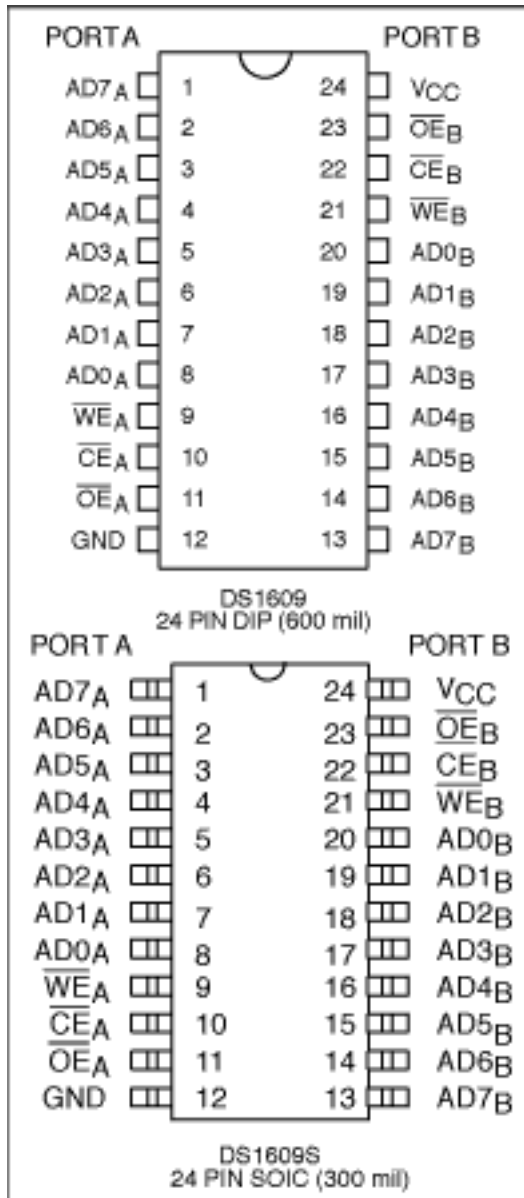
PORT A

PORT B

| | | | |
|---|---|---|---|
| $AD7_A$ | 1 | 24 | $V_{CC}$ |
| $AD6_A$ | 2 | 23 | $\overline{OE}_B$ |
| $AD5_A$ | 3 | 22 | $\overline{CE}_B$ |
| $AD4_A$ | 4 | 21 | $\overline{WE}_B$ |
| $AD3_A$ | 5 | 20 | $AD0_B$ |
| $AD2_A$ | 6 | 19 | $AD1_B$ |
| $AD1_A$ | 7 | 18 | $AD2_B$ |
| $AD0_A$ | 8 | 17 | $AD3_B$ |
| $\overline{WE}_A$ | 9 | 16 | $AD4_B$ |
| $\overline{CE}_A$ | 10 | 15 | $AD5_B$ |
| $\overline{OE}_A$ | 11 | 14 | $AD6_B$ |
| GND | 12 | 13 | $AD7_B$ |

DS1609
24 PIN DIP (600 mil)

PORT A

PORT B

| | | | |
|---|---|---|---|
| $AD7_A$ | 1 | 24 | $V_{CC}$ |
| $AD6_A$ | 2 | 23 | $\overline{OE}_B$ |
| $AD5_A$ | 3 | 22 | $\overline{CE}_B$ |
| $AD4_A$ | 4 | 21 | $\overline{WE}_B$ |
| $AD3_A$ | 5 | 20 | $AD0_B$ |
| $AD2_A$ | 6 | 19 | $AD1_B$ |
| $AD1_A$ | 7 | 18 | $AD2_B$ |
| AD0A | 8 | 17 | $AD3_B$ |
| $\overline{WE}_A$ | 9 | 16 | $AD4_B$ |
| $\overline{CE}_A$ | 10 | 15 | $AD5_B$ |
| $\overline{OE}_A$ | 11 | 14 | $AD6_B$ |
| GND | 12 | 13 | $AD7_B$ |

DS1609S
24 PIN SOIC (300 mil)